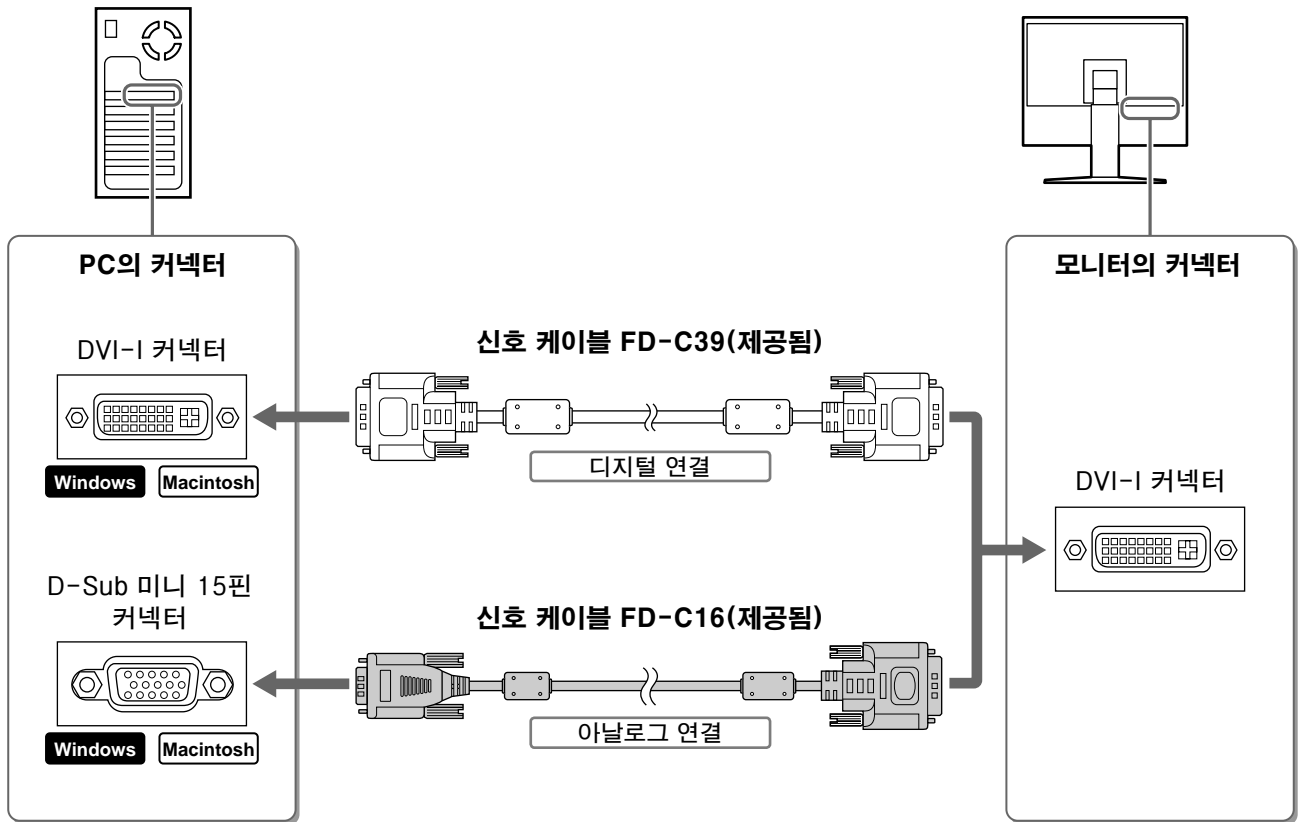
PC의 커넥터

DVI-I 커넥터

Windows Macintosh

D-Sub 미니 15핀 커넥터

Windows Macintosh

신호 케이블 FD-C39(제공됨)

디지털 연결

신호 케이블 FD-C16(제공됨)

아날로그 연결

모니터의 커넥터

DVI-I 커넥터